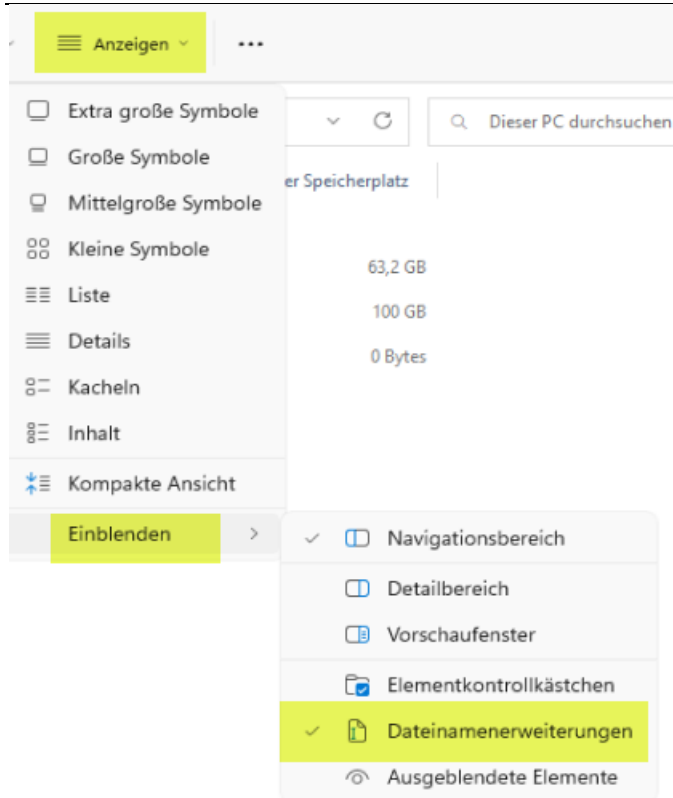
Anzeigen

...

Extra große Symbole

Große Symbole

Mittelgroße Symbole

Kleine Symbole

Liste

Details

Kacheln

Inhalt

Kompakte Ansicht

Einblenden

Dieser PC durchsuchen

er Speicherplatz

63,2 GB

100 GB

0 Bytes

Navigationsbereich

Detailbereich

Vorschaufenster

Elementkontrollkästchen

Dateinamenerweiterungen

Ausgeblendete Elemente